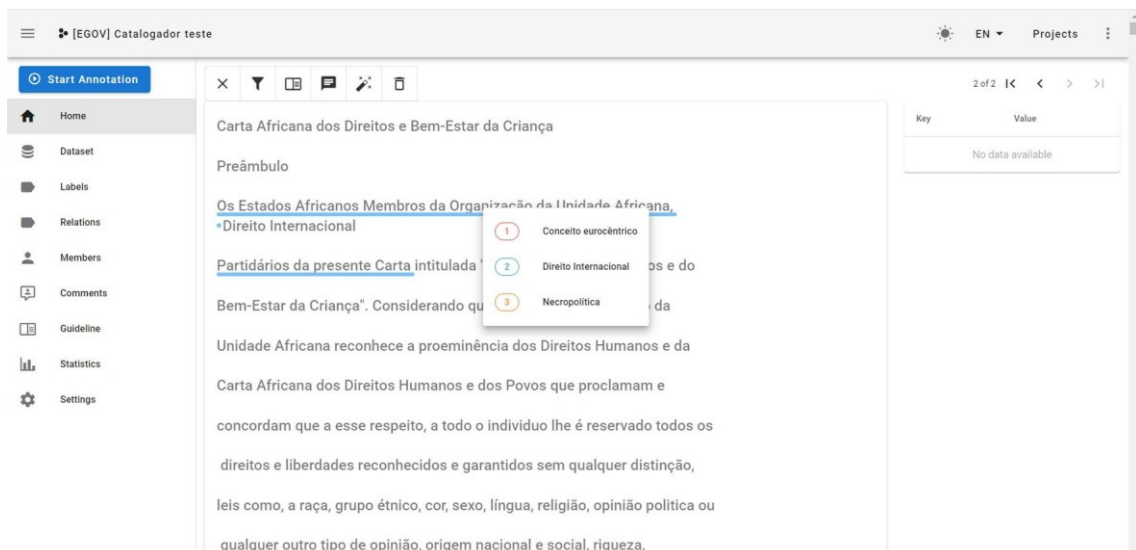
[EGOV] Catalogador teste

EN ▾ Projects

Start Annotation

Home
Dataset
Labels
Relations
Members
Comments
Guideline
Statistics
Settings

2 of 2

Key | Value
No data available

Carta Africana dos Direitos e Bem-Estar da Criança

Preâmbulo

Os Estados Africanos Membros da Organização da Unidade Africana,
Direito Internacional

1 Conceito eurocêntrico
2 Direito Internacional
3 Necropolítica

Partidários da presente Carta intitulada "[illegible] os e do Bem-Estar da Criança". Considerando qu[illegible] da Unidade Africana reconhece a proeminência dos Direitos Humanos e da Carta Africana dos Direitos Humanos e dos Povos que proclamam e concordam que a esse respeito, a todo o individuo lhe é reservado todos os direitos e liberdades reconhecidos e garantidos sem qualquer distinção, leis como, a raça, grupo étnico, cor, sexo, língua, religião, opinião politica ou qualquer outro tipo de opinião, origem nacional e social, riqueza,